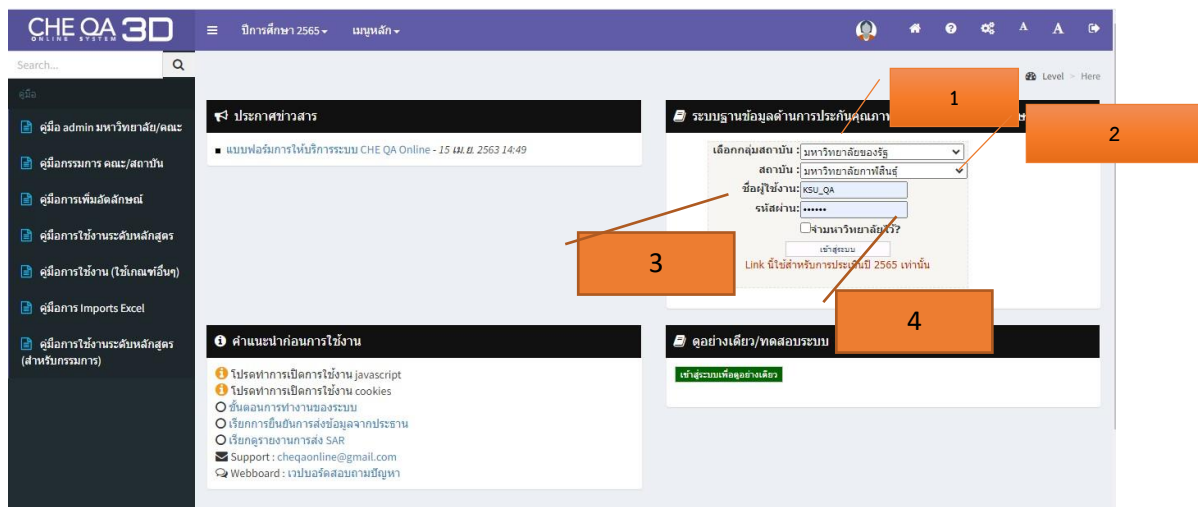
CHE QA 3D
ONLINE SYSTEM

ปีการศึกษา 2565 ▾ เมนูหลัก ▾

A A

Search...

คู่มือ

คู่มือ admin มหาวิทยาลัย/คณะ

คู่มือกรรมการ คณะ/สถาบัน

คู่มือการเพิ่มอัตลักษณ์

คู่มือการใช้งานระดับหลักสูตร

คู่มือการใช้งาน (ใช้เกณฑ์อื่นๆ)

คู่มือการ Imports Excel

คู่มือการใช้งานระดับหลักสูตร (สำหรับกรรมการ)

Level > Here

ประกาศข่าวสาร

แบบฟอร์มการให้บริการระบบ CHE QA Online - 15 เม.ย. 2563 14:49

ระบบฐานข้อมูลด้านการประกันคุณภาพ

1

2

เลือกกลุ่มสถาบัน : มหาวิทยาลัยของรัฐ

สถาบัน : มหาวิทยาลัยกาฬสินธุ์

ชื่อผู้ใช้งาน: KSU_QA

รหัสผ่าน: ••••••

จำมหาวิทยาลัยไว้?

เข้าสู่ระบบ

Link นี้ใช้สำหรับการประเมินปี 2565 เท่านั้น

3

4

คำแนะนำก่อนการใช้งาน

โปรดทำการเปิดการใช้งาน javascript

โปรดทำการเปิดการใช้งาน cookies

ขั้นตอนการทำงานของระบบ

เรียกการยืนยันการส่งข้อมูลจากประธาน

เรียกดูรายงานการส่ง SAR

Support : cheqaonline@gmail.com

Webboard : เวปบอร์ดสอบถามปัญหา

ดูอย่างเดียว/ทดสอบระบบ

เข้าสู่ระบบเพื่อดูอย่างเดียว